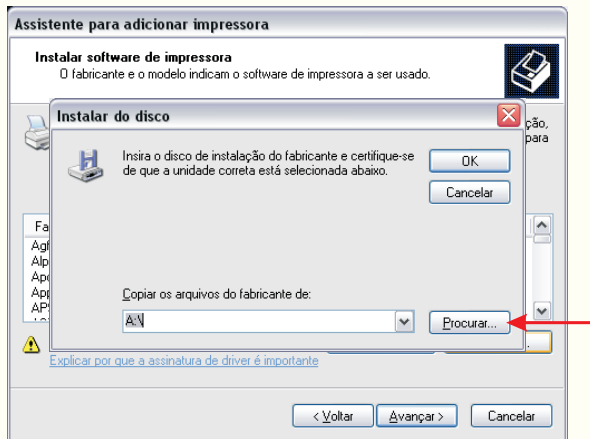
Assistente para adicionar impressora

Instalar software de impressora
O fabricante e o modelo indicam o software de impressora a ser usado.

ção, para

Instalar do disco

Insira o disco de instalação do fabricante e certifique-se de que a unidade correta está selecionada abaixo.

OK

Cancelar

Fa
Agf
Alp
Ape
App
APC

Copiar os arquivos do fabricante de:

A:\

Procurar...

Explicar por que a assinatura de driver é importante

< Voltar

Avançar >

Cancelar